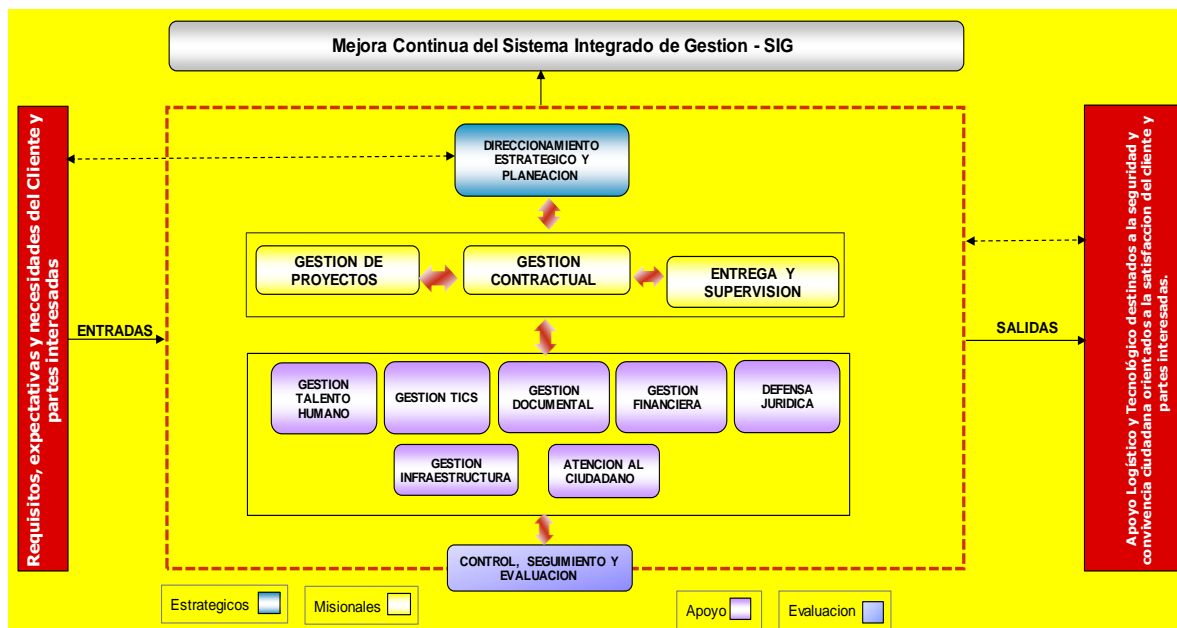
Mejora Continua del Sistema Integrado de Gestion - SIG

Requisitos, expectativas y necesidades del Cliente y partes interesadas

ENTRADAS

DIRECCIONAMIENTO ESTRATEGICO Y PLANEACION

GESTION DE PROYECTOS

GESTION CONTRACTUAL

ENTREGA Y SUPERVISION

GESTION TALENTO HUMANO

GESTION TICS

GESTION DOCUMENTAL

GESTION FINANCIERA

DEFENSA JURIDICA

GESTION INFRAESTRUCTURA

ATENCION AL CIUDADANO

CONTROL, SEGUIMIENTO Y EVALUACION

SALIDAS

Apoyo Logístico y Tecnológico destinados a la seguridad y convivencia ciudadana orientados a la satisfaccion del cliente y partes interesadas.

Estrategicos

Misionales

Apoyo

Evaluacion